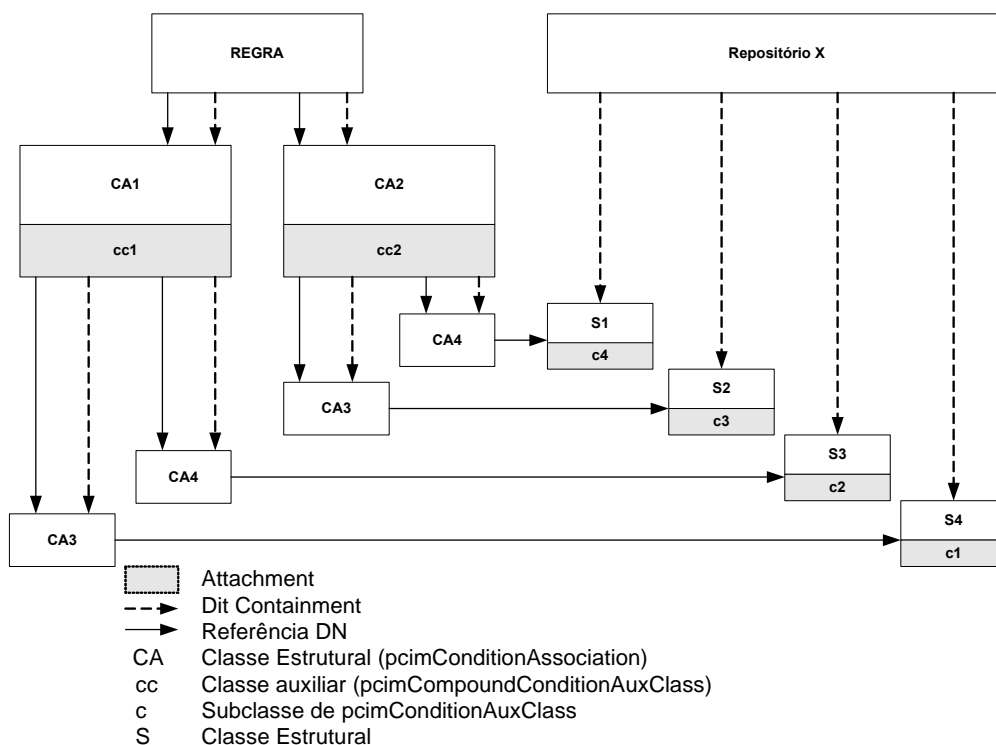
REGRA

Repositório X

CA1

cc1

CA2

cc2

CA4

S1

c4

S2

c3

CA3

S3

c2

CA4

S4

c1

CA3

Attachment
Dit Containment
Referência DN
CA Classe Estrutural (pcimConditionAssociation)
cc Classe auxiliar (pcimCompoundConditionAuxClass)
c Subclasse de pcimConditionAuxClass
S Classe Estrutural